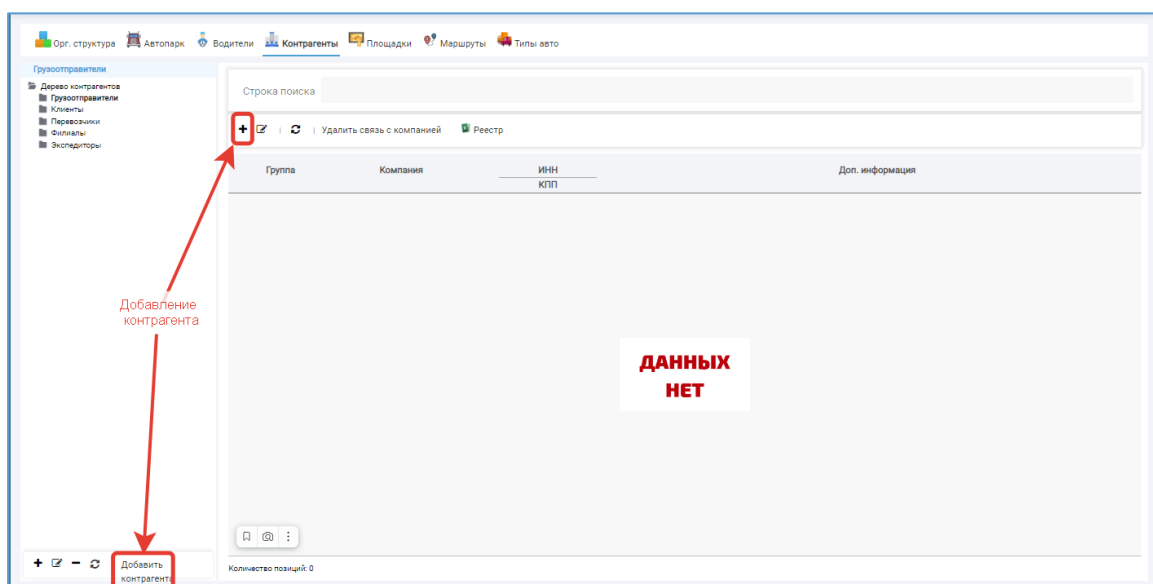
Орг. структура Автопарк Водители Контрагенты Площадки Маршруты Типы авто

Грузоотправители

Дерево контрагентов
Грузоотправители
Клиенты
Перевозчики
Филиалы
Экспедиторы

Строка поиска

+ | Удалить связь с компанией Реестр

| Группа | Компания | ИНН КПП | Доп. информация |
|---|---|---|---|

Добавление контрагента

ДАННЫХ НЕТ

Добавить контрагента

Количество позиций: 0